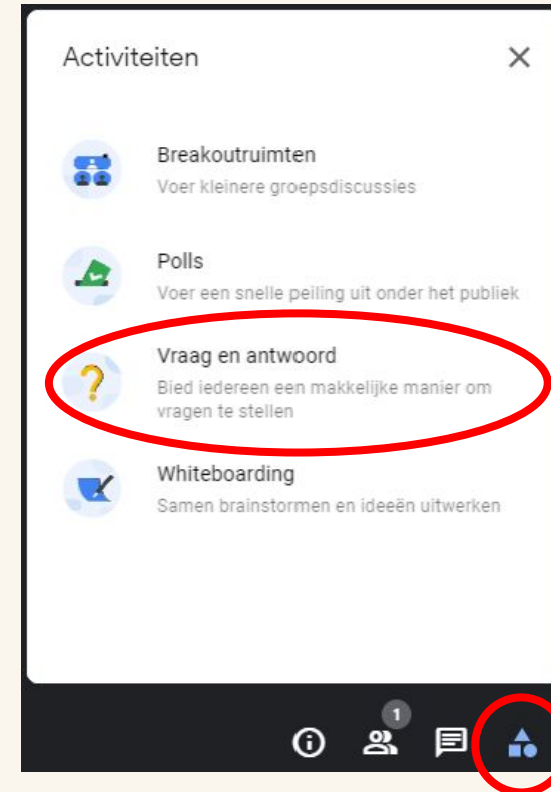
Activiteiten

×

Breakoutruimten
Voer kleinere groepsdiscussies

Polls
Voer een snelle peiling uit onder het publiek

Vraag en antwoord
Bied iedereen een makkelijke manier om vragen te stellen

Whiteboarding
Samen brainstormen en ideeën uitwerken

1